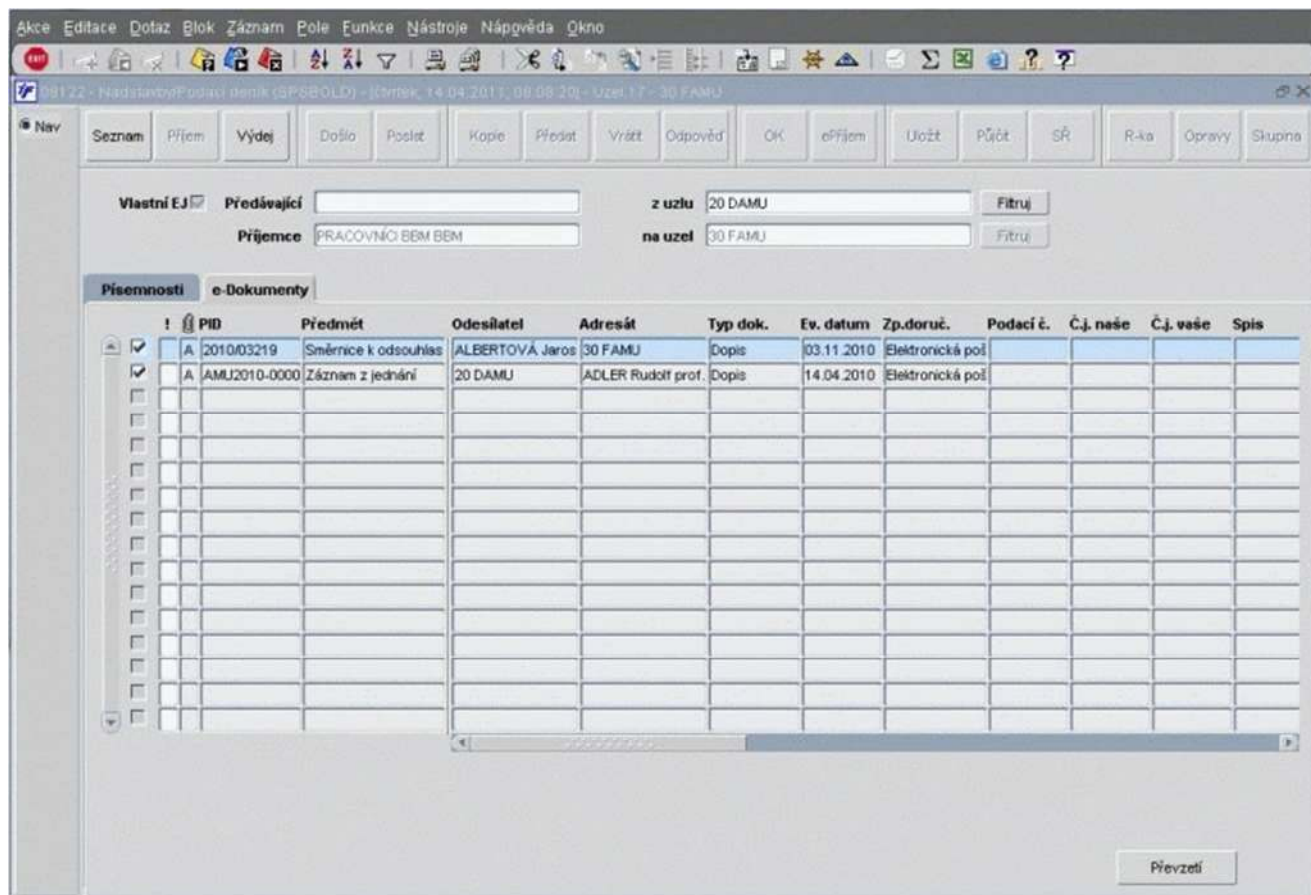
Akce Editace Dotaz Blok Záznam Pole Funkce Nástroje Nápověda Okno

08122 - Nadstavba/Poslací deník (SPSBOLD) - [čtvrtek, 14.04.2011, 08:08:20] - Uzel 17 - 30 FAMU

Nav

Seznam | Příjem | Výdej | Došlo | Poslat | Kopie | Předat | Vrátit | Odpověď | OK | ePříjem | Uložit | Půjčit | SŘ | R-ka | Opravy | Skupina

Vlastní EJ Předávající z uzlu 20 DAMU Filtruj

Příjemce PRACOVNÍCI BBM BBM na uzel 30 FAMU Filtruj

Písemnosti e-Dokumenty

| | ! | | PID | Předmět | Odesílatel | Adresát | Typ dok. | Ev. datum | Zp.doruč. | Podací č. | Č.j. naše | Č.j. vaše | Spis |
|---|---|---|---|---|---|---|---|---|---|---|---|---|---|
| ☑ | | A | 2010/03219 | Směrnice k odsouhlas | ALBERTOVÁ Jaros | 30 FAMU | Dopis | 03.11.2010 | Elektronická poš | | | | |
| ☑ | | A | AMU2010-0000 | Záznam z jednání | 20 DAMU | ADLER Rudolf prof. | Dopis | 14.04.2010 | Elektronická poš | | | | |

Převzetí